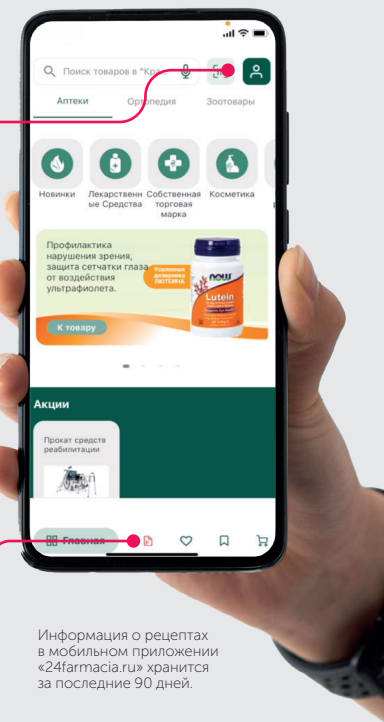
Поиск товаров в "Кра

Аптеки

Ортопедия

Зоотовары

Новинки

Лекарственные Средства

Собственная торговая марка

Косметика

Профилактика нарушения зрения, защита сетчатки глаза от воздействия ультрафиолета.

Усиленная дозировка ЛЮТЕИНА

NOW

Lutein

К товару

Акции

Прокат средств реабилитации

Главная

Информация о рецептах в мобильном приложении «24farmacia.ru» хранится за последние 90 дней.